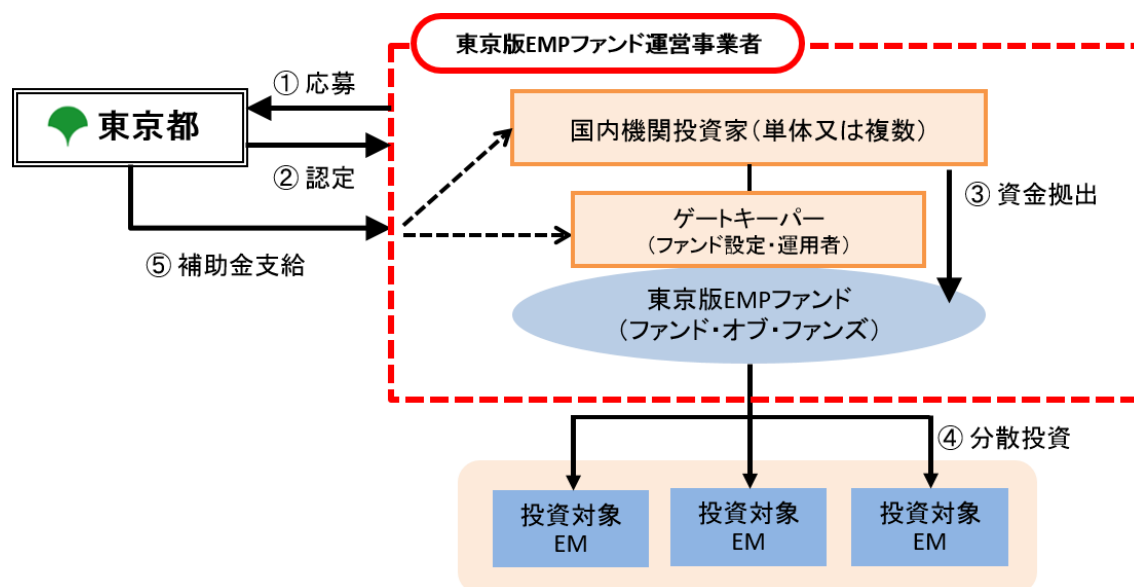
東京版EMPファンド運営事業者

① 応募

東京都

② 認定

⑤ 補助金支給

国内機関投資家（単体又は複数）

③ 資金拠出

ゲートキーパー
（ファンド設定・運用者）

東京版EMPファンド
（ファンド・オブ・ファンズ）

④ 分散投資

投資対象
EM

投資対象
EM

投資対象
EM